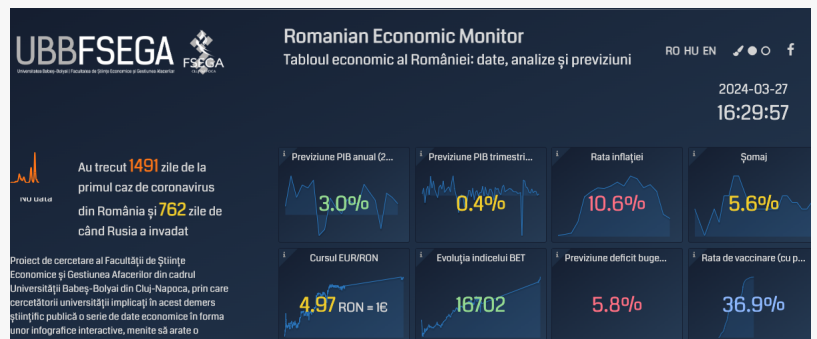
UBBFSEGA
Universitatea Babeș-Bolyai | Facultatea de Științe Economice și Gestiunea Afacerilor
FSEGA

Romanian Economic Monitor
Tabloul economic al României: date, analize și previziuni

RO HU EN

2024-03-27
16:29:57

No data

Au trecut 1491 zile de la primul caz de coronavirus din România și 762 zile de când Rusia a invadat

Proiect de cercetare al Facultății de Științe Economice și Gestiunea Afacerilor din cadrul Universității Babeș-Bolyai din Cluj-Napoca, prin care cercetătorii universității implicați în acest demers științific publică o serie de date economice în forma unor infografice interactive, menite să arate o

i Previziune PIB anual (2...
3.0%

i Previziune PIB trimestri...
0.4%

i Rata inflației
10.6%

i Șomaj
5.6%

i Cursul EUR/RON
4.97 RON = 1€

i Evoluția indicelui BET
16702

i Previziune deficit buge...
5.8%

i Rata de vaccinare (cu p...
36.9%